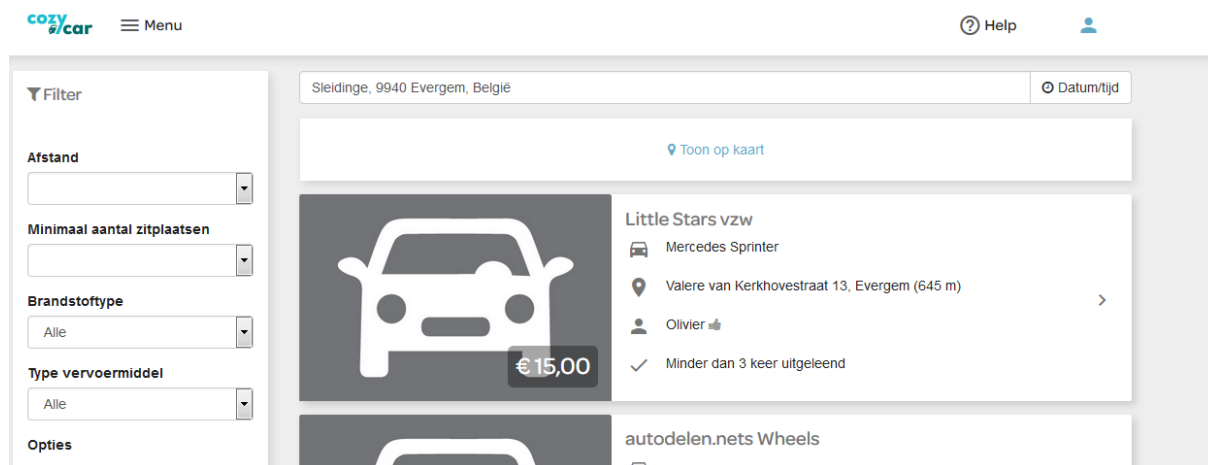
cozycar Menu

Help

Filter

Afstand

Minimaal aantal zitplaatsen

Brandstoftype
Alle

Type vervoermiddel
Alle

Opties

Sleidinge, 9940 Evergem, België

Datum/tijd

Toon op kaart

€ 15,00

Little Stars vzw
Mercedes Sprinter
Valere van Kerkhovestraat 13, Evergem (645 m)
Olivier
Minder dan 3 keer uitgeleend

autodelen.nets Wheels